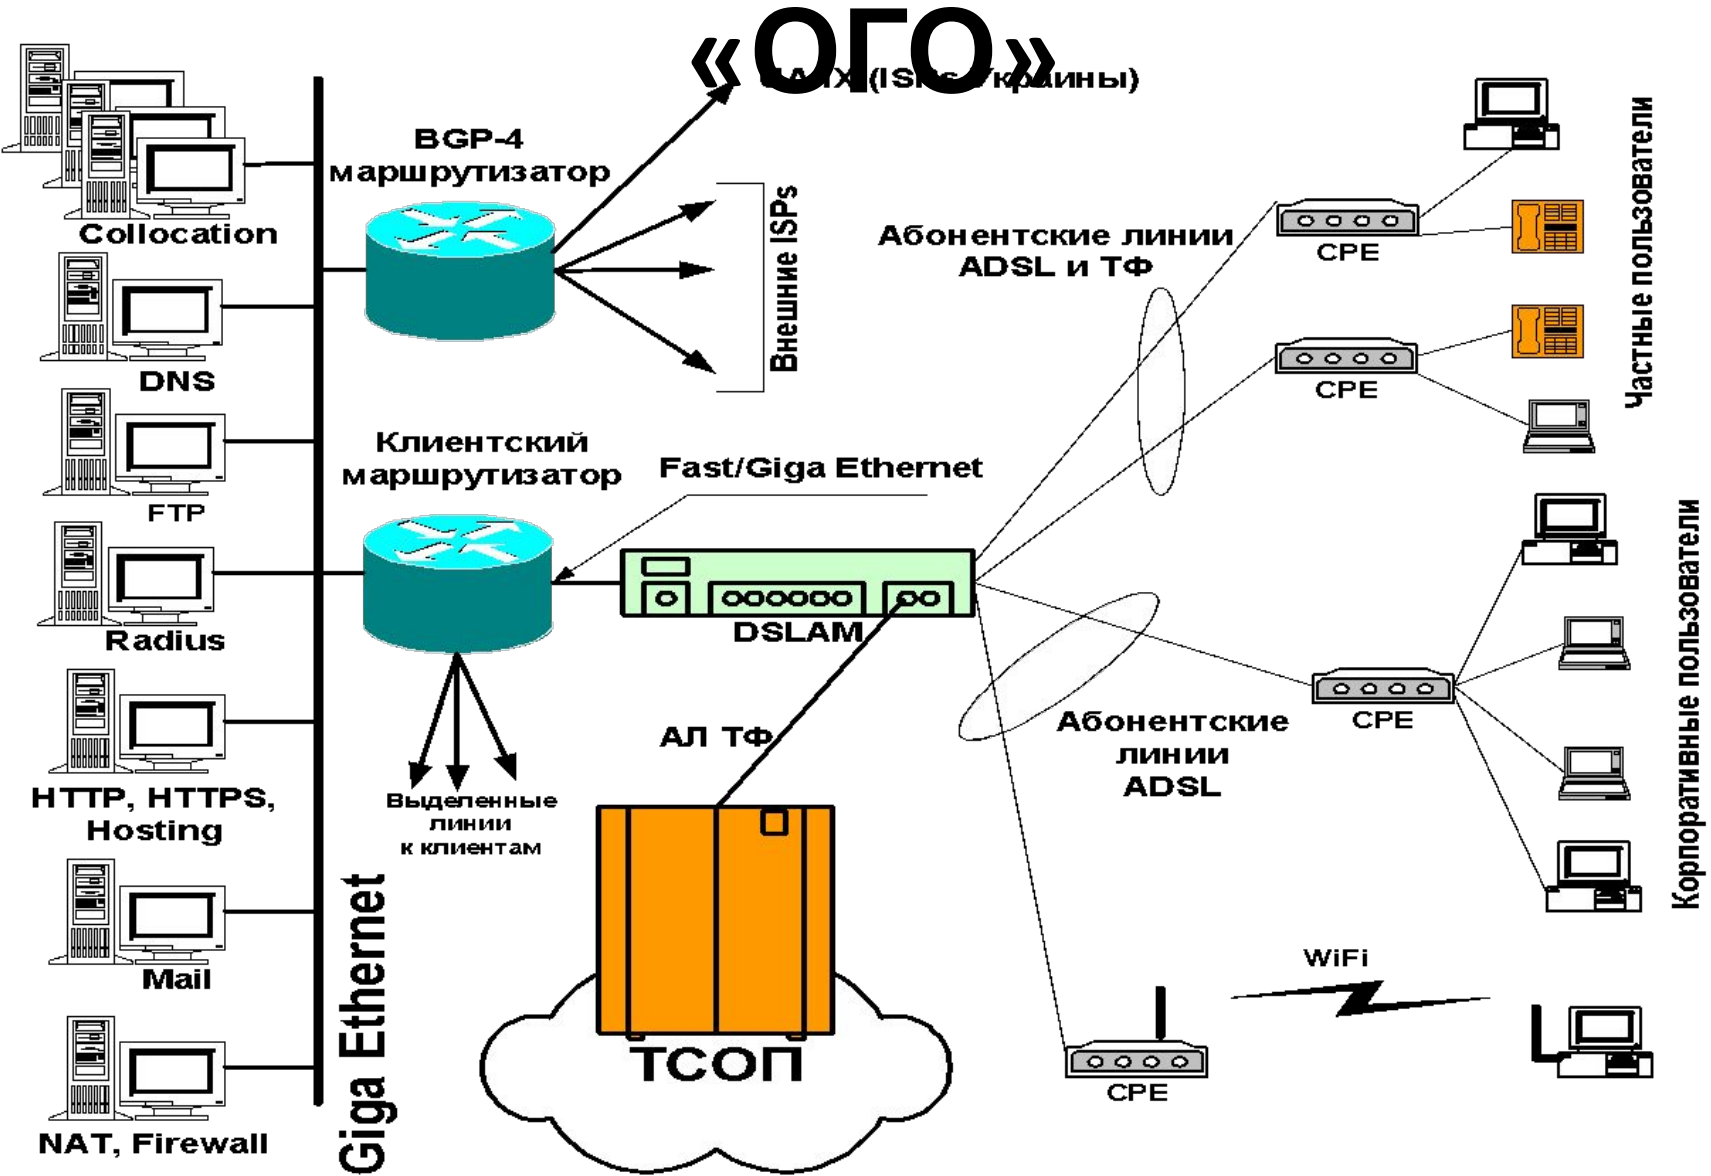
«ОГО»

UA-IX (ISPs Украины)

BGP-4 маршрутизатор

Внешние ISPs

Collocation

DNS

FTP

Radius

HTTP, HTTPS, Hosting

Mail

NAT, Firewall

Giga Ethernet

Клиентский маршрутизатор

Fast/Giga Ethernet

DSLAM

Выделенные линии к клиентам

АЛ ТФ

ТСОП

Абонентские линии ADSL и ТФ

CPE

CPE

Частные пользователи

Абонентские линии ADSL

CPE

Корпоративные пользователи

WiFi

CPE